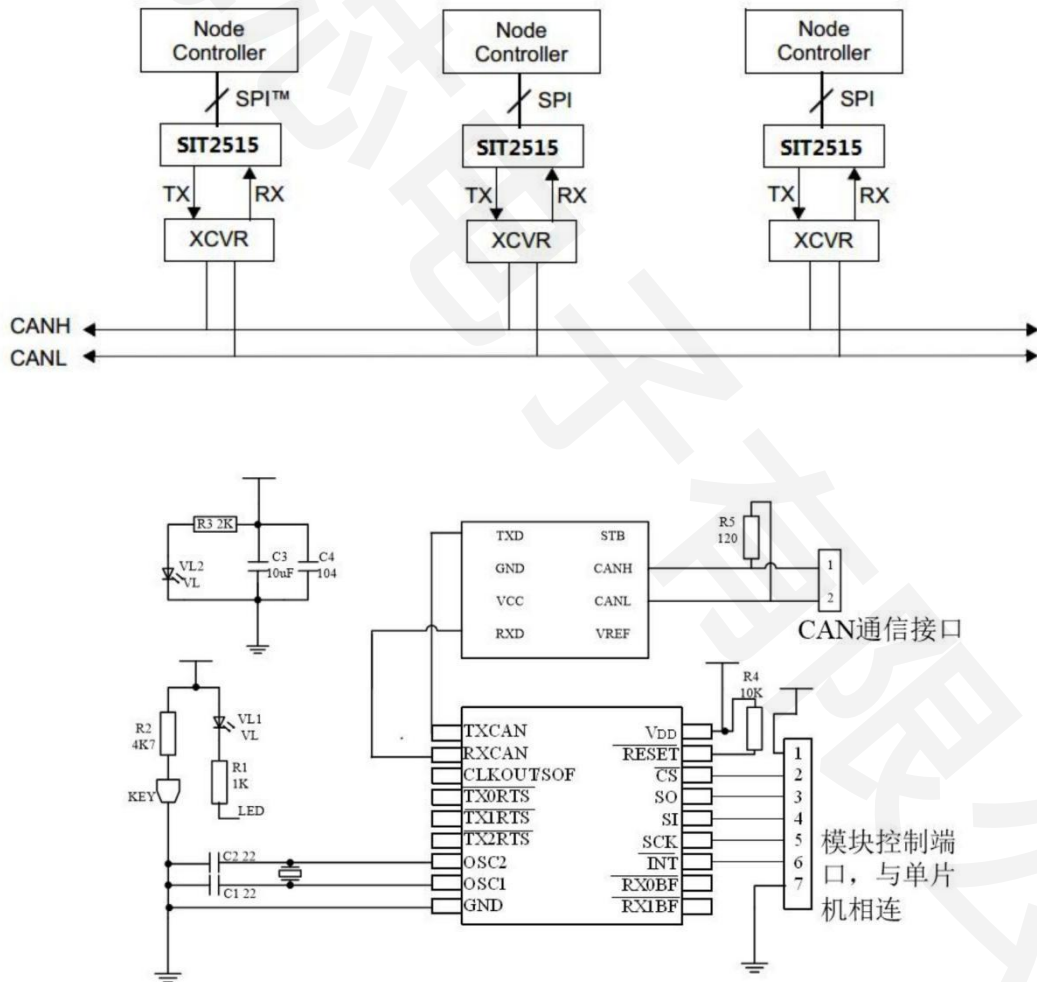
Node Controller

SPI™

SIT2515

TX RX

XCVR

Node Controller

SPI

SIT2515

TX RX

XCVR

Node Controller

SPI

SIT2515

TX RX

XCVR

CANH

CANL

R3 2K

VL2 VL

C3 10uF

C4 104

TXD STB

GND CANH

VCC CANL

RXD VREF

R5 120

1

2

CAN通信接口

R4 10K

R2 4K7

VL1 VL

R1 1K

LED

KEY

TXCAN

RXCAN

CLKOUTSOF

$\overline{TX0RTS}$

$\overline{TX1RTS}$

$\overline{TX2RTS}$

OSC2

OSC1

GND

VDD

$\overline{RESET}$

$\overline{CS}$

SO

SI

SCK

$\overline{INT}$

$\overline{RX0BF}$

$\overline{RX1BF}$

1

2

3

4

5

6

7

C2 22

C1 22

模块控制端口，与单片机相连